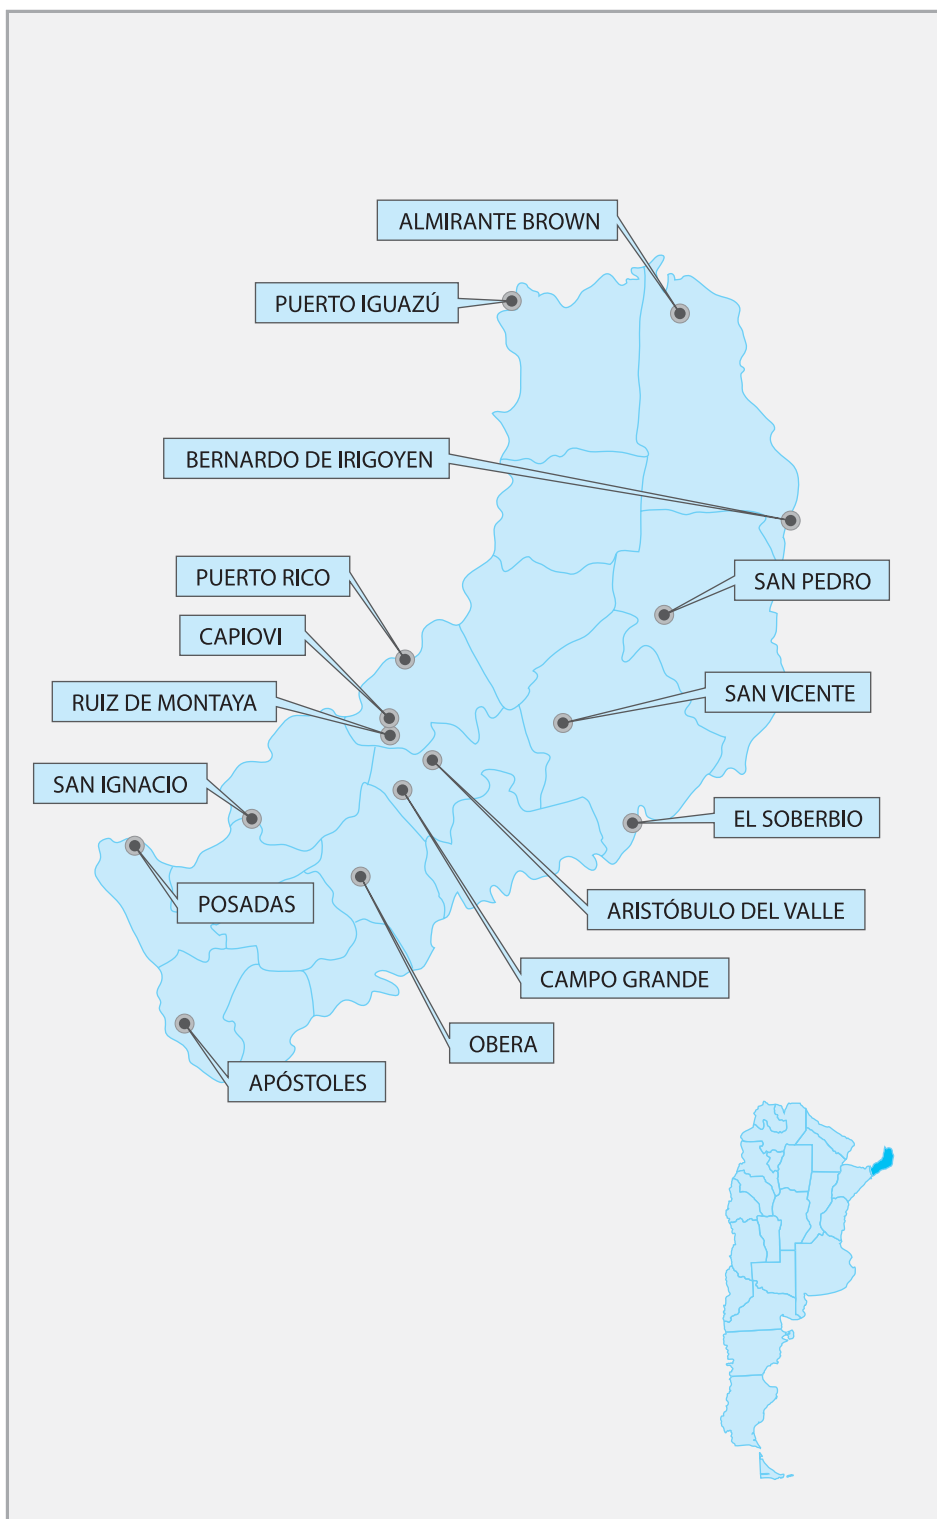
ALMIRANTE BROWN

PUERTO IGUAZÚ

BERNARDO DE IRIGOYEN

PUERTO RICO

SAN PEDRO

CAPIOVI

RUIZ DE MONTAYA

SAN VICENTE

SAN IGNACIO

EL SOBERBIO

POSADAS

ARISTÓBULO DEL VALLE

CAMPO GRANDE

OBERA

APÓSTOLES